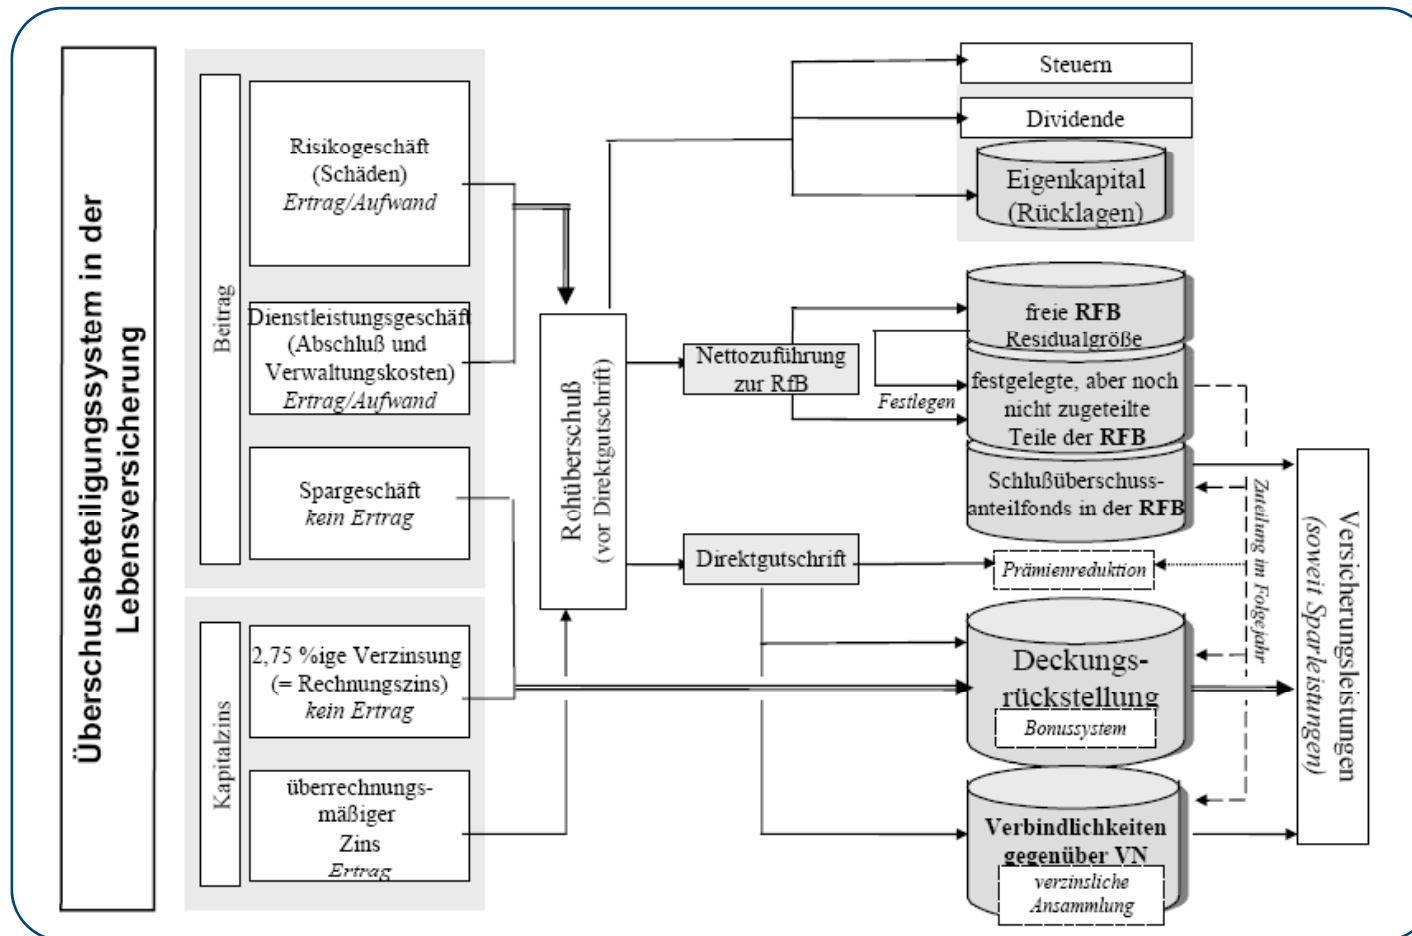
Überschussbeteiligungssystem in der Lebensversicherung

Beitrag

Risikogeschäft (Schäden) *Ertrag/Aufwand*

Dienstleistungsgeschäft (Abschluß und Verwaltungskosten) *Ertrag/Aufwand*

Spargeschäft *kein Ertrag*

Kapitalzins

2,75 %ige Verzinsung (= Rechnungszins) *kein Ertrag*

überrechnungsmäßiger Zins *Ertrag*

Rohüberschuß (vor Direktgutschrift)

Nettozuführung zur RfB

Direktgutschrift

Steuern

Dividende

Eigenkapital (Rücklagen)

freie **RFB** Residualgröße

*Festlegen*

festgelegte, aber noch nicht zugeteilte Teile der **RFB**

Schlußüberschussanteilfonds in der **RFB**

*Prämienreduktion*

Deckungsrückstellung

*Bonussystem*

**Verbindlichkeiten gegenüber VN**

*verzinsliche Ansammlung*

*Zuteilung im Folgejahr*

Versicherungsleistungen *(soweit Sparleistungen)*